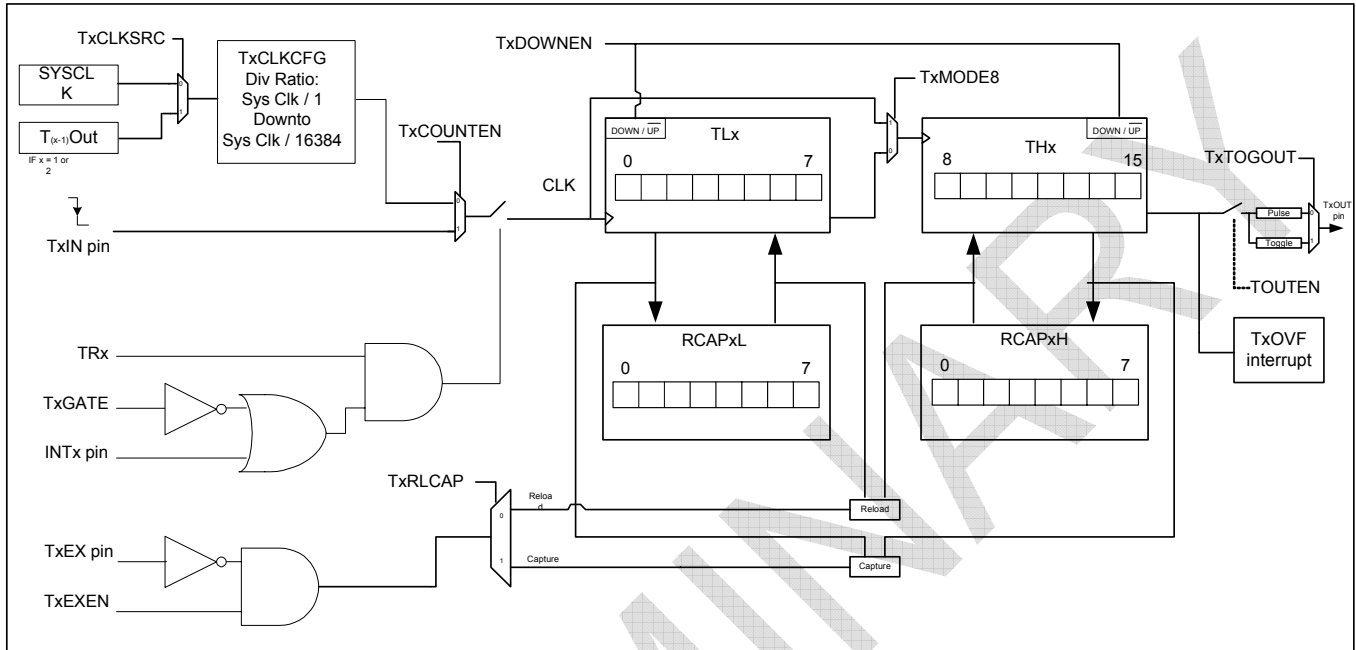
TxCLKSRC

SYSCLK

$T_{(x-1)}$Out

IF x = 1 or 2

TxCLKCFG Div Ratio: Sys Clk / 1 Downto Sys Clk / 16384

TxCOUNTEN

TxIN pin

TxDOWNEN

CLK

DOWN / $\overline{UP}$

TLx

0

7

TxMODE8

THx

DOWN / $\overline{UP}$

8

15

TxTOGOUT

TxOUT pin

Pulse

Toggle

TOUTEN

RCAPxL

0

7

RCAPxH

0

7

TxOVF interrupt

TRx

TxGATE

INTx pin

TxRLCAP

Reload

Reload

Capture

Capture

TxEX pin

TxEXEN

0

1

0

1

0

1

0

1

0

1

PRELIMINARY